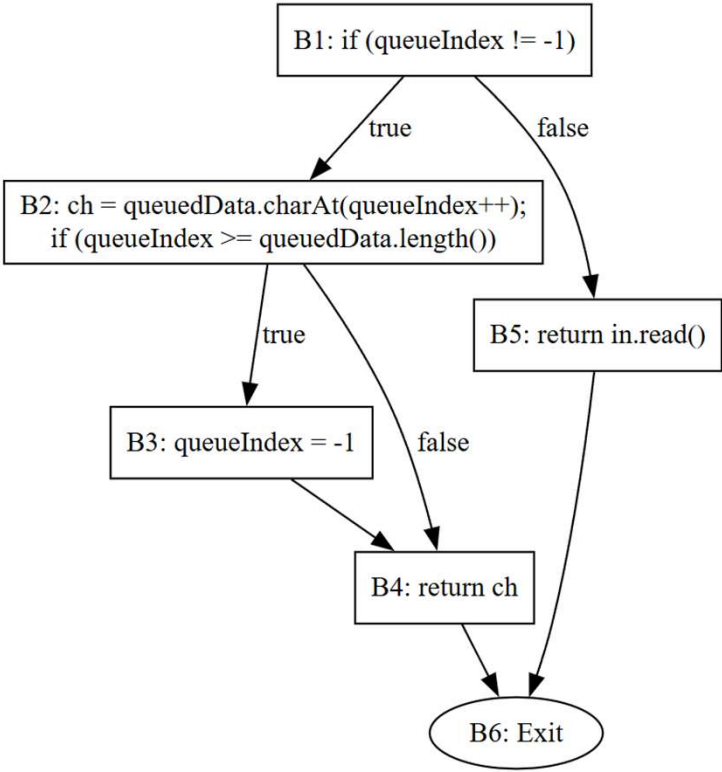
B1: if (queueIndex != -1)

true

false

B2: ch = queuedData.charAt(queueIndex++);
if (queueIndex >= queuedData.length())

true

B5: return in.read()

B3: queueIndex = -1

false

B4: return ch

B6: Exit